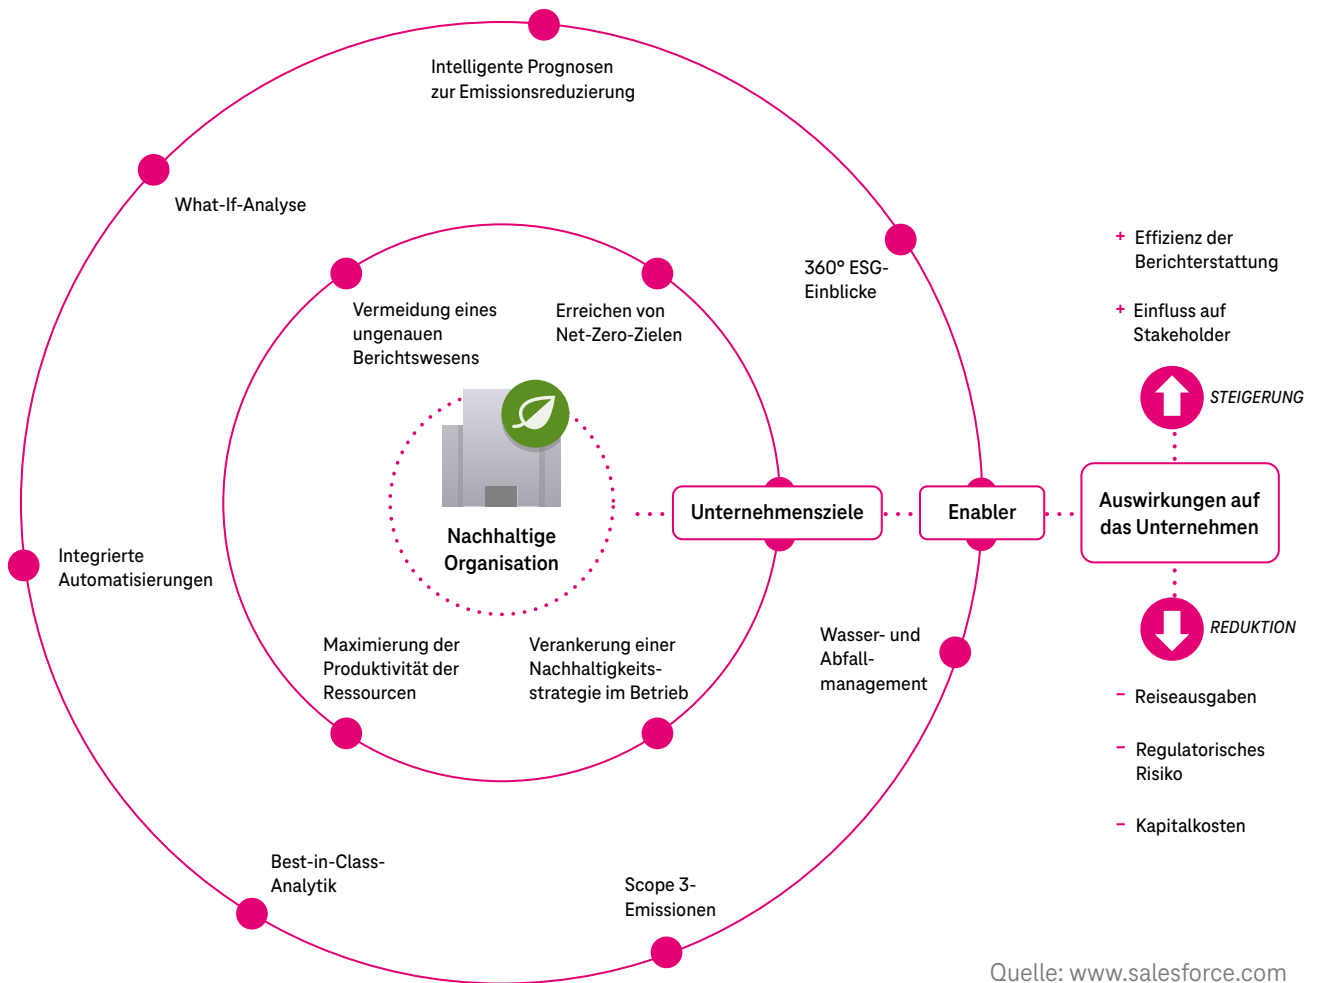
Intelligente Prognosen zur Emissionsreduzierung

What-If-Analyse

360° ESG-Einblicke

Vermeidung eines ungenauen Berichtswesens

Erreichen von Net-Zero-Zielen

+ Effizienz der Berichterstattung

+ Einfluss auf Stakeholder

STEIGERUNG

Nachhaltige Organisation

Unternehmensziele

Enabler

Auswirkungen auf das Unternehmen

Integrierte Automatisierungen

REDUKTION

Maximierung der Produktivität der Ressourcen

Verankerung einer Nachhaltigkeitsstrategie im Betrieb

Wasser- und Abfallmanagement

– Reiseausgaben

– Regulatorisches Risiko

– Kapitalkosten

Best-in-Class-Analytik

Scope 3-Emissionen

Quelle: www.salesforce.com